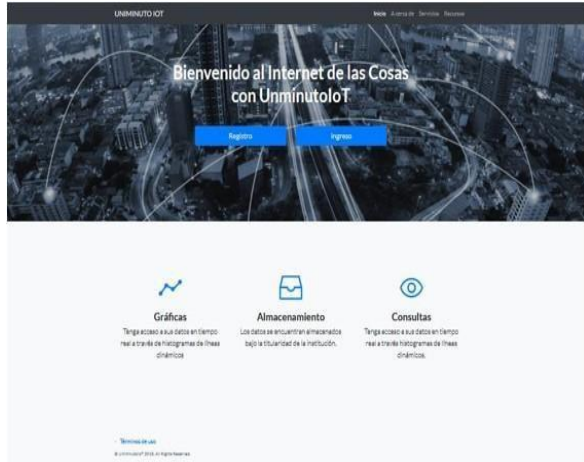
UNIMINUTO IOT

Inicio Acerca de Servicios Recursos

Bienvenido al Internet de las Cosas con UnminutoIoT

Registro

Ingreso

Gráficas

Tenga acceso a sus datos en tiempo real a través de histogramas de líneas dinámicos

Almacenamiento

Los datos se encuentran almacenados bajo la titularidad de la institución.

Consultas

Tenga acceso a sus datos en tiempo real a través histogramas de líneas dinámicos.

Términos de uso

© UniminutoIoT 2018. All Rights Reserved.